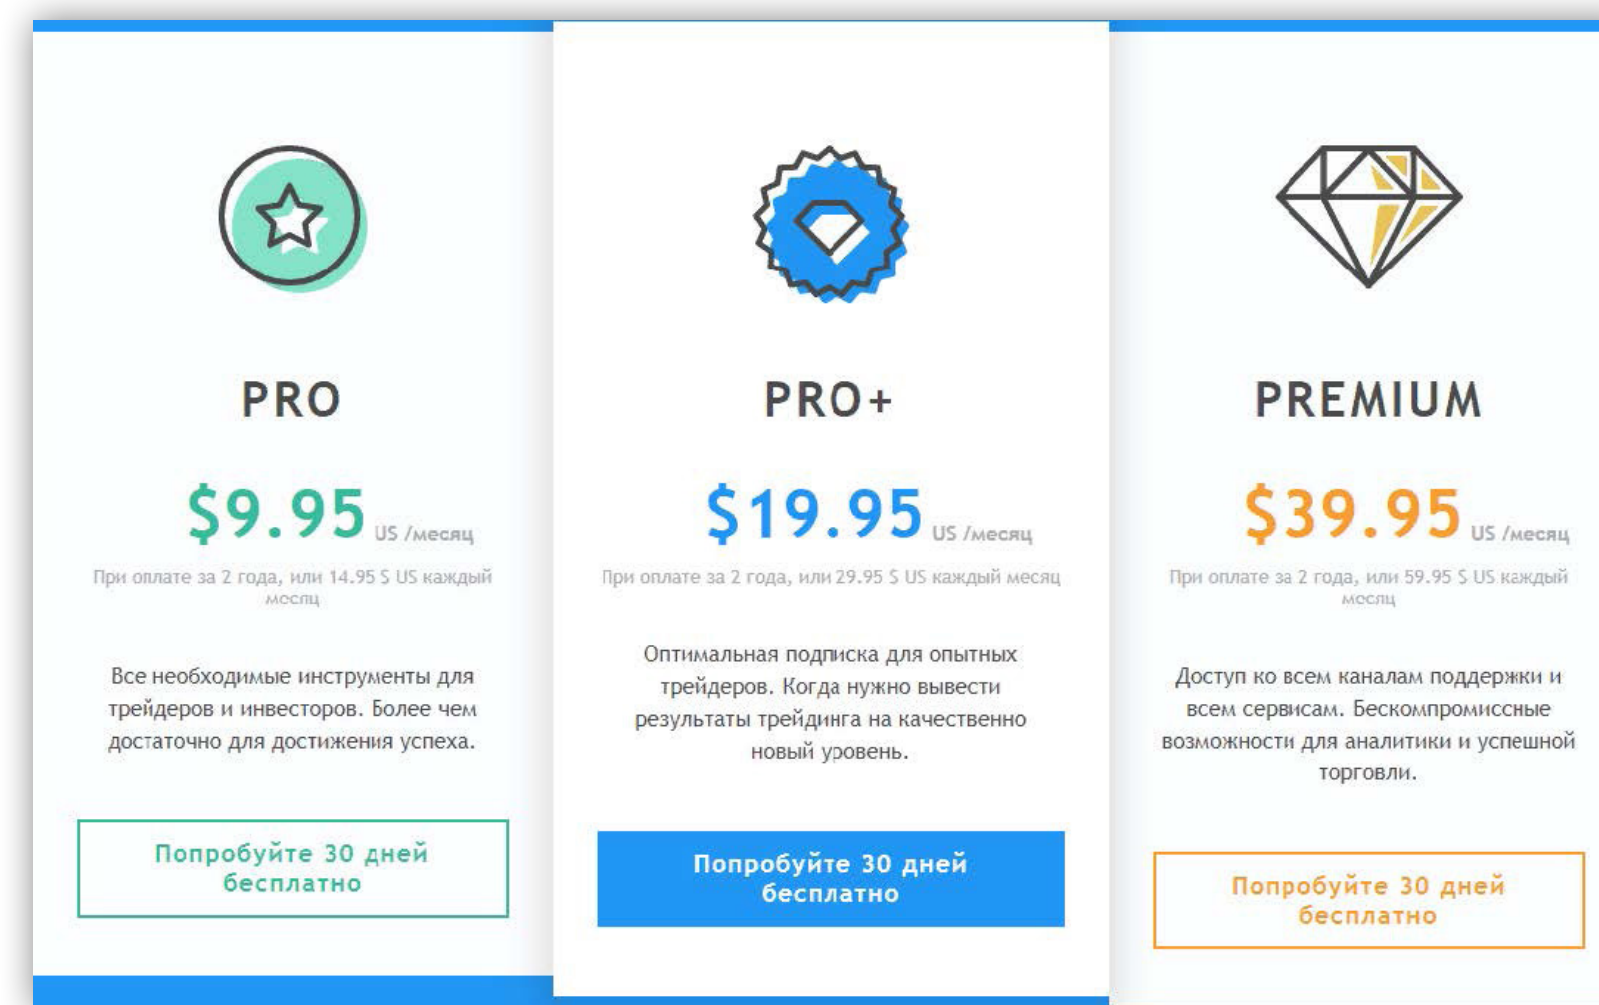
PRO

$9.95 US /месяц

При оплате за 2 года, или 14.95 $ US каждый месяц

Все необходимые инструменты для трейдеров и инвесторов. Более чем достаточно для достижения успеха.

Попробуйте 30 дней бесплатно

PRO+

$19.95 US /месяц

При оплате за 2 года, или 29.95 $ US каждый месяц

Оптимальная подписка для опытных трейдеров. Когда нужно вывести результаты трейдинга на качественно новый уровень.

Попробуйте 30 дней бесплатно

PREMIUM

$39.95 US /месяц

При оплате за 2 года, или 59.95 $ US каждый месяц

Доступ ко всем каналам поддержки и всем сервисам. Бескомпромиссные возможности для аналитики и успешной торговли.

Попробуйте 30 дней бесплатно